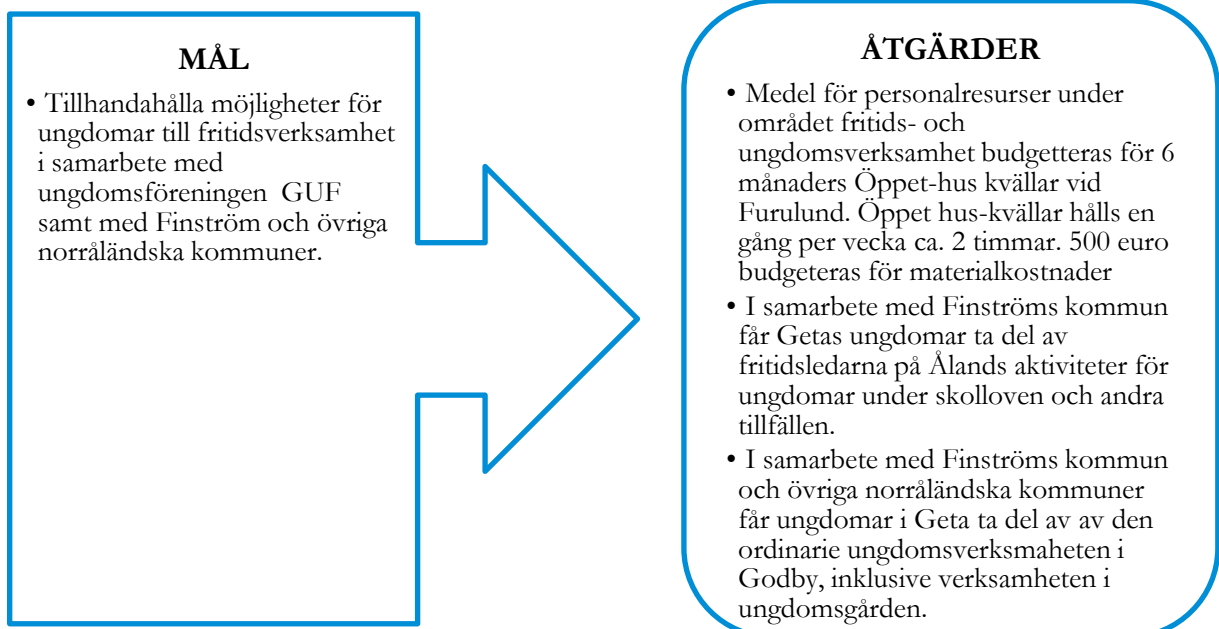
MÅL

• Tillhandahålla möjligheter för ungdomar till fritidsverksamhet i samarbete med ungdomsföreningen GUF samt med Finström och övriga norråländska kommuner.

ÅTGÄRDER

• Medel för personalresurser under området fritids- och ungdomsverksamhet budgetteras för 6 månaders Öppet-hus kvällar vid Furulund. Öppet hus-kvällar hålls en gång per vecka ca. 2 timmar. 500 euro budgeteras för materialkostnader

• I samarbete med Finströms kommun får Getas ungdomar ta del av fritidsledarna på Ålands aktiviteter för ungdomar under skolloven och andra tillfällen.

• I samarbete med Finströms kommun och övriga norråländska kommuner får ungdomar i Geta ta del av av den ordinarie ungdomsverksmaheten i Godby, inklusive verksamheten i ungdomsgården.